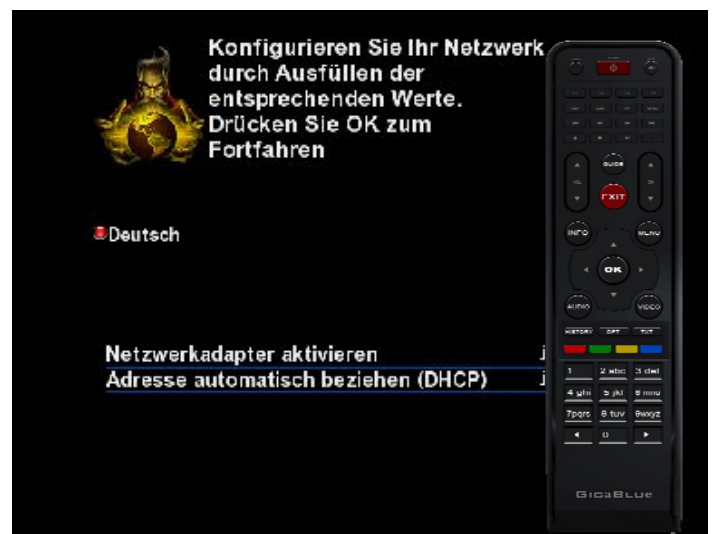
Konfigurieren Sie Ihr Netzwerk durch Ausfüllen der entsprechenden Werte. Drücken Sie OK zum Fortfahren

Deutsch

Netzwerkadapter aktivieren
Adresse automatisch beziehen (DHCP)

GUIDE
EXIT
INFO
MENU
OK
AUDIO
VIDEO
HISTORY
OPT
TXT
1
2 abc
3 def
4 ghi
5 jkl
6 mno
7pqrs
8 tuv
9wxyz
0
GIGABLUE